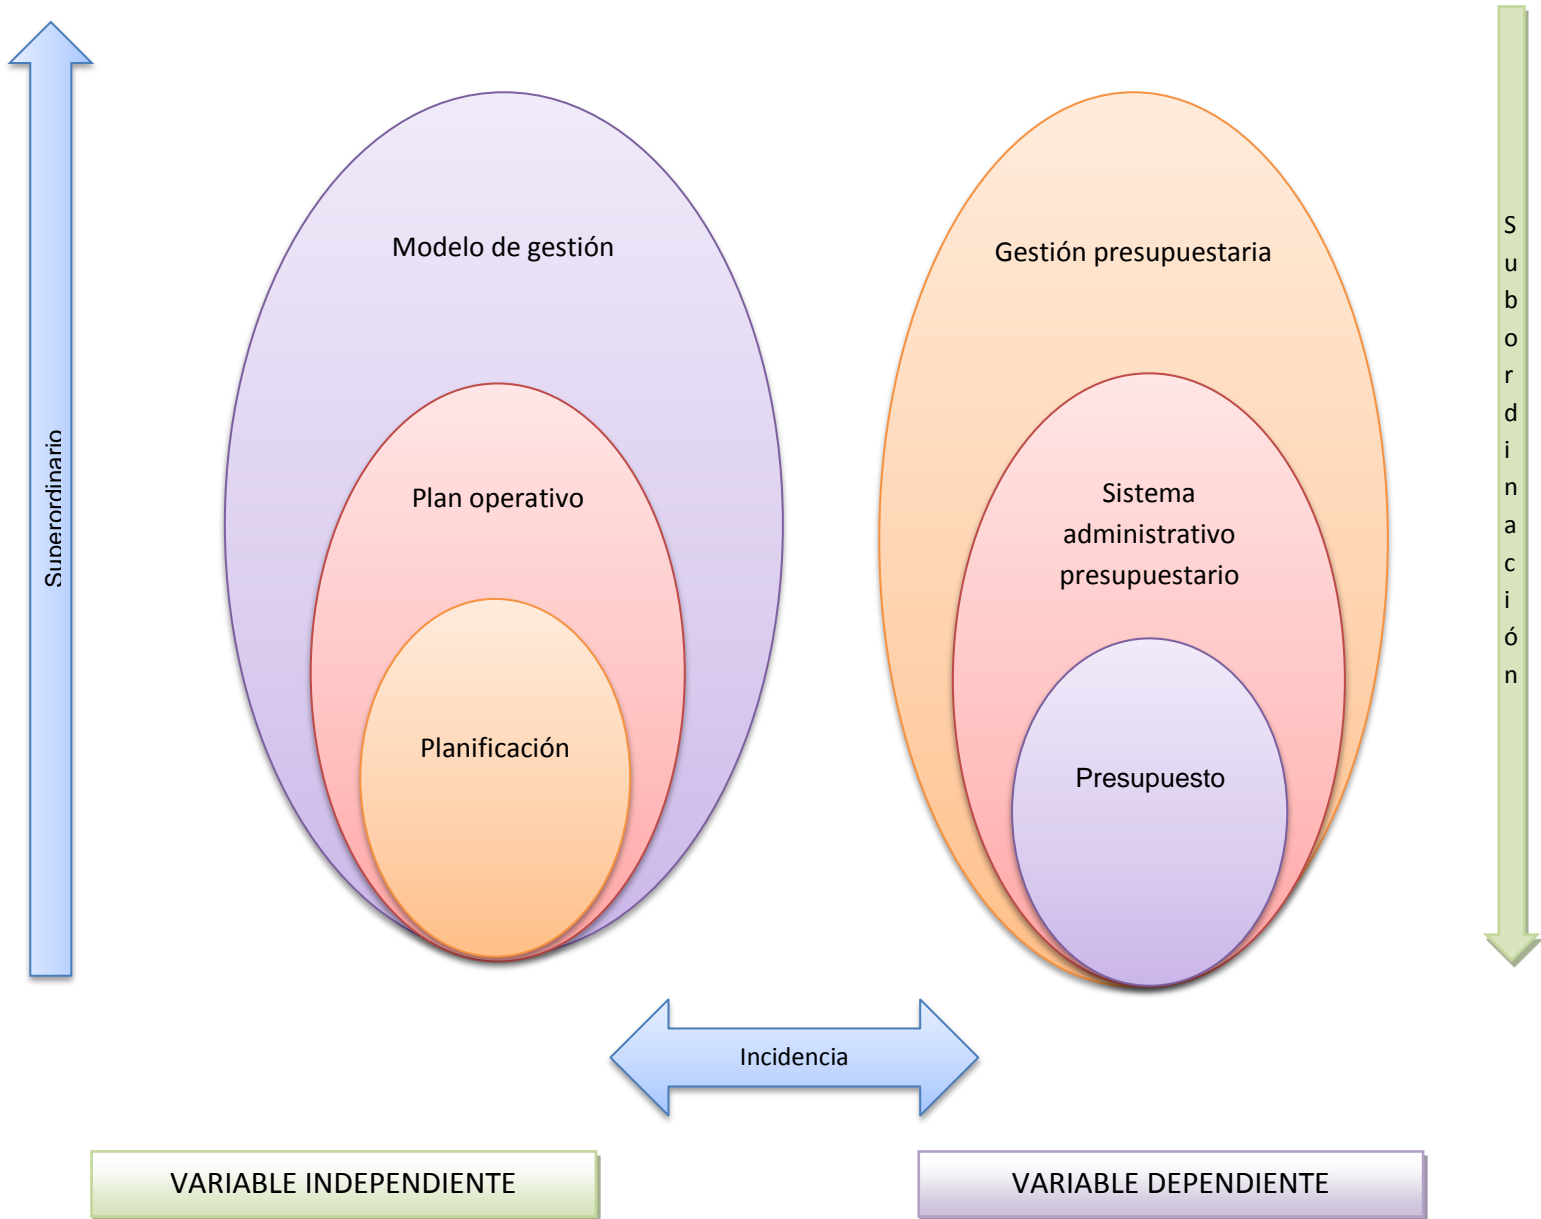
Superordinario

Modelo de gestión

Plan operativo

Planificación

Gestión presupuestaria

Sistema administrativo presupuestario

Presupuesto

Subordinación

Incidencia

VARIABLE INDEPENDIENTE

VARIABLE DEPENDIENTE